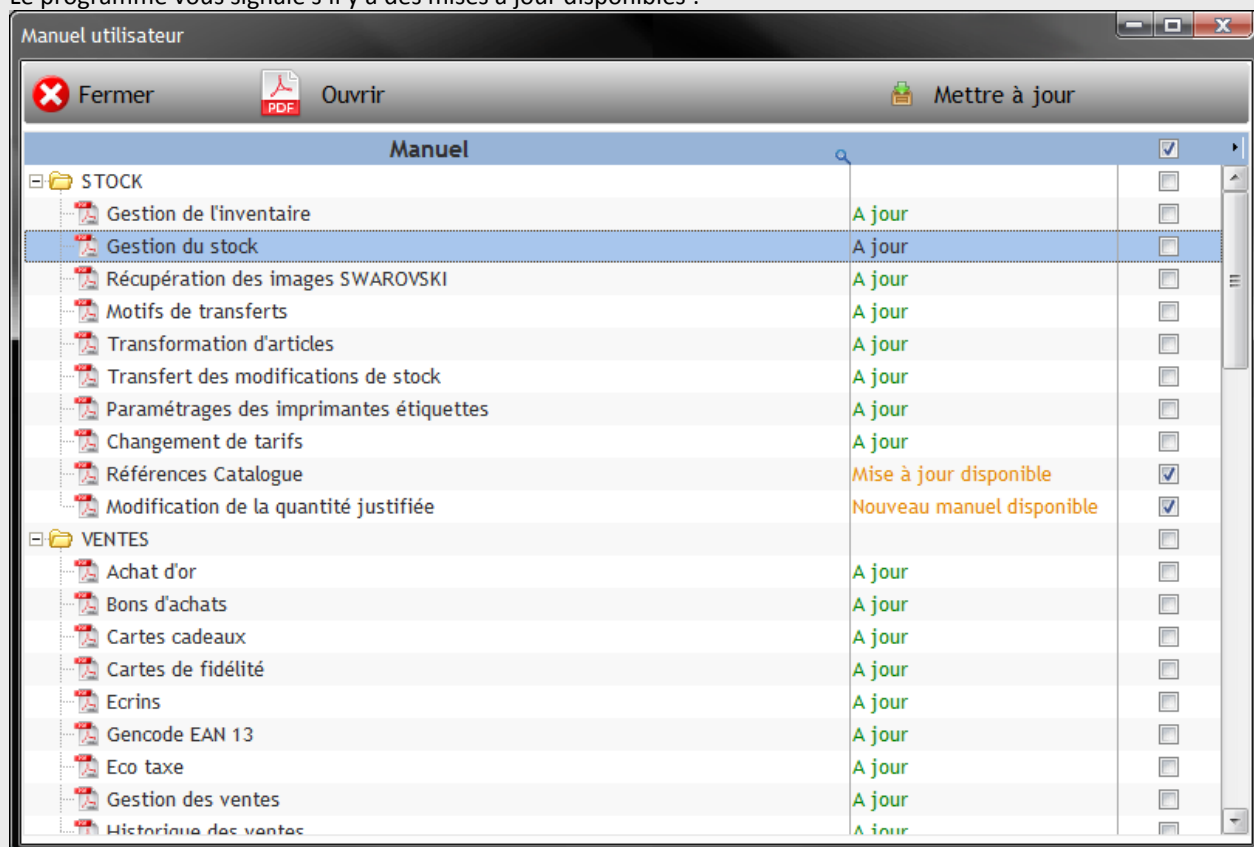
Le programme vous signale s'il y a des mises à jour disponibles :

Manuel utilisateur

Fermer
PDF
Ouvrir
Mettre à jour

| Manuel | | |
|---|---|---|
| STOCK | | |
| Gestion de l'inventaire | A jour | |
| Gestion du stock | A jour | |
| Récupération des images SWAROVSKI | A jour | |
| Motifs de transferts | A jour | |
| Transformation d'articles | A jour | |
| Transfert des modifications de stock | A jour | |
| Paramétrages des imprimantes étiquettes | A jour | |
| Changement de tarifs | A jour | |
| Références Catalogue | Mise à jour disponible | |
| Modification de la quantité justifiée | Nouveau manuel disponible | |
| VENTES | | |
| Achat d'or | A jour | |
| Bons d'achats | A jour | |
| Cartes cadeaux | A jour | |
| Cartes de fidélité | A jour | |
| Ecrins | A jour | |
| Gencode EAN 13 | A jour | |
| Eco taxe | A jour | |
| Gestion des ventes | A jour | |
| Historique des ventes | A jour | |